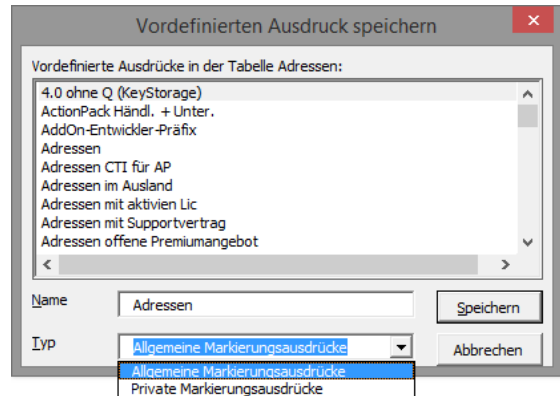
Vordefinierten Ausdruck speichern

Vordefinierte Ausdrücke in der Tabelle Adressen:

4.0 ohne Q (KeyStorage)
ActionPack Händl. + Unter.
AddOn-Entwickler-Präfix
Adressen
Adressen CTI für AP
Adressen im Ausland
Adressen mit aktivien Lic
Adressen mit Supportvertrag
Adressen offene Premiumangebot

Name
Adressen
Speichern

Typ
Allgemeine Markierungsausdrücke
Abbrechen

Allgemeine Markierungsausdrücke
Private Markierungsausdrücke